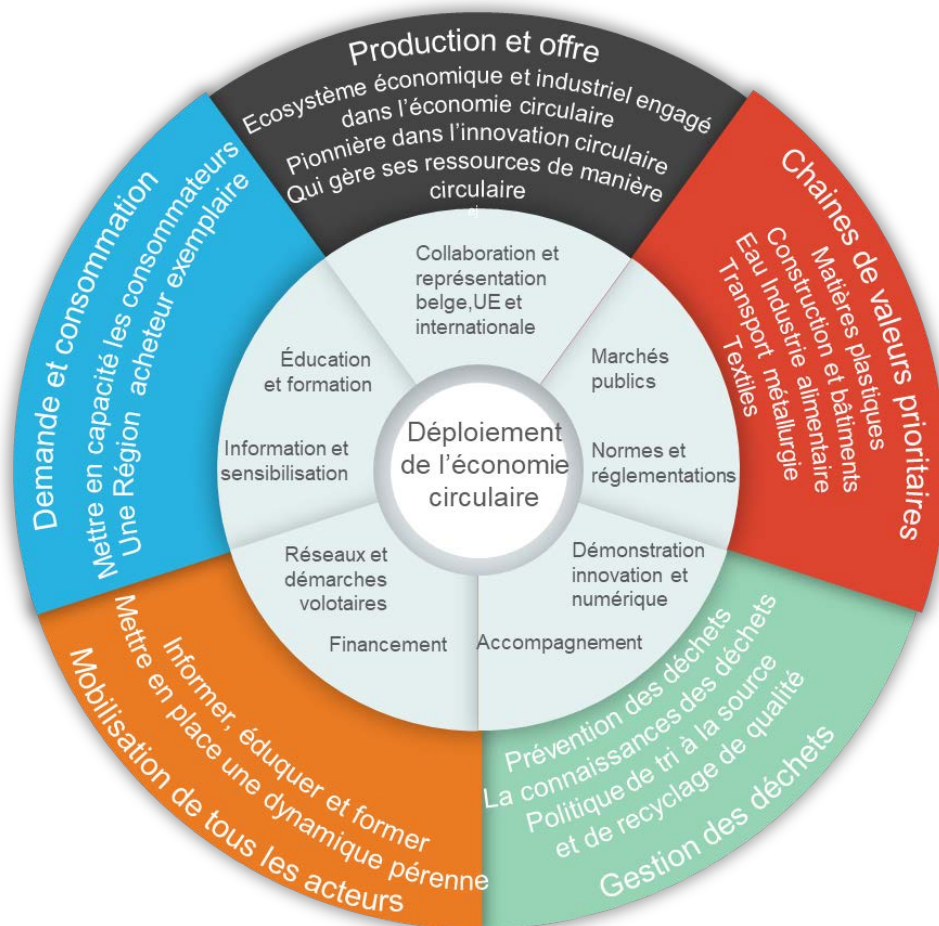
Production et offre
Ecosystème économique et industriel engagé dans l'économie circulaire
Pionnière dans l'innovation circulaire
Qui gère ses ressources de manière circulaire

Chaines de valeurs prioritaires
Matières plastiques
Construction et bâtiments
Eau Industrie alimentaire
Transport métallurgie
Textiles

Gestion des déchets
Prévention des déchets
La connaissances des déchets
Politique de tri à la source
et de recyclage de qualité

Mobilisation de tous les acteurs
Informer, éduquer et former
Mettre en place une dynamique pérenne

Demande et consommation
Mettre en capacité les consommateurs
Une Région acheteur exemplaire

Collaboration et représentation belge,UE et internationale

Marchés publics

Normes et réglementations

Démonstration innovation et numérique

Accompagnement

Financement

Réseaux et démarches volotaires

Information et sensibilisation

Éducation et formation

Déploiement de l'économie circulaire